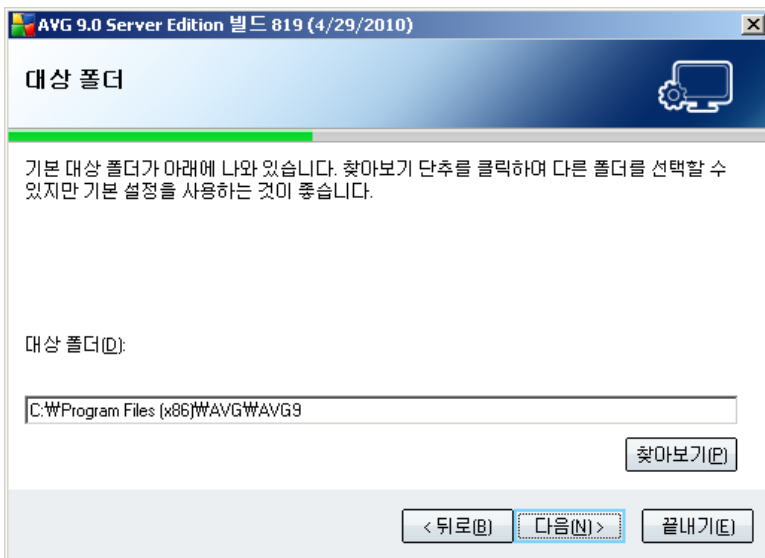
AVG 9.0 Server Edition 빌드 819 (4/29/2010)

대상 폴더

기본 대상 폴더가 아래에 나와 있습니다. 찾아보기 단추를 클릭하여 다른 폴더를 선택할 수 있지만 기본 설정을 사용하는 것이 좋습니다.

대상 폴더(D):

C:₩Program Files (x86)₩AVG₩AVG9

찾아보기(P)

< 뒤로(B)

다음(N) >

끝내기(E)